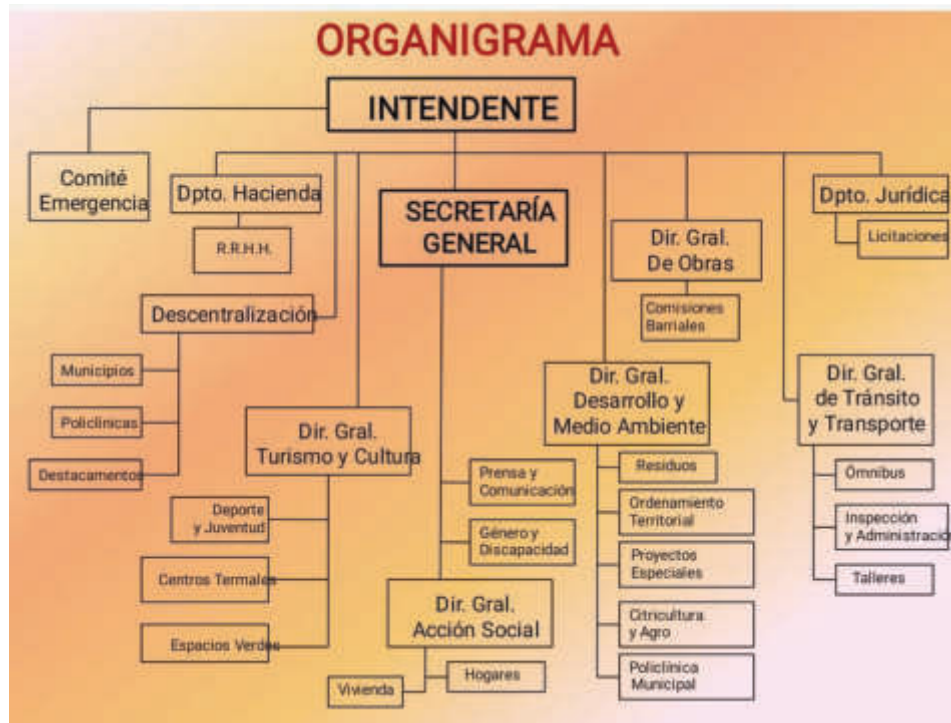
ORGANIGRAMA

INTENDENTE

Comité Emergencia

Dpto. Hacienda

R.R.H.H.

SECRETARÍA GENERAL

Dir. Gral. De Obras

Comisiones Barriales

Dpto. Jurídica

Licitaciones

Descentralización

Municipios

Policlínicas

Destacamentos

Dir. Gral. Turismo y Cultura

Deporte y Juventud

Centros Termales

Espacios Verdes

Prensa y Comunicación

Género y Discapacidad

Dir. Gral. Acción Social

Vivienda

Hogares

Dir. Gral. Desarrollo y Medio Ambiente

Residuos

Ordenamiento Territorial

Proyectos Especiales

Citricultura y Agro

Policlínica Municipal

Dir. Gral. de Tránsito y Transporte

Ómnibus

Inspección y Administracio

Talleres